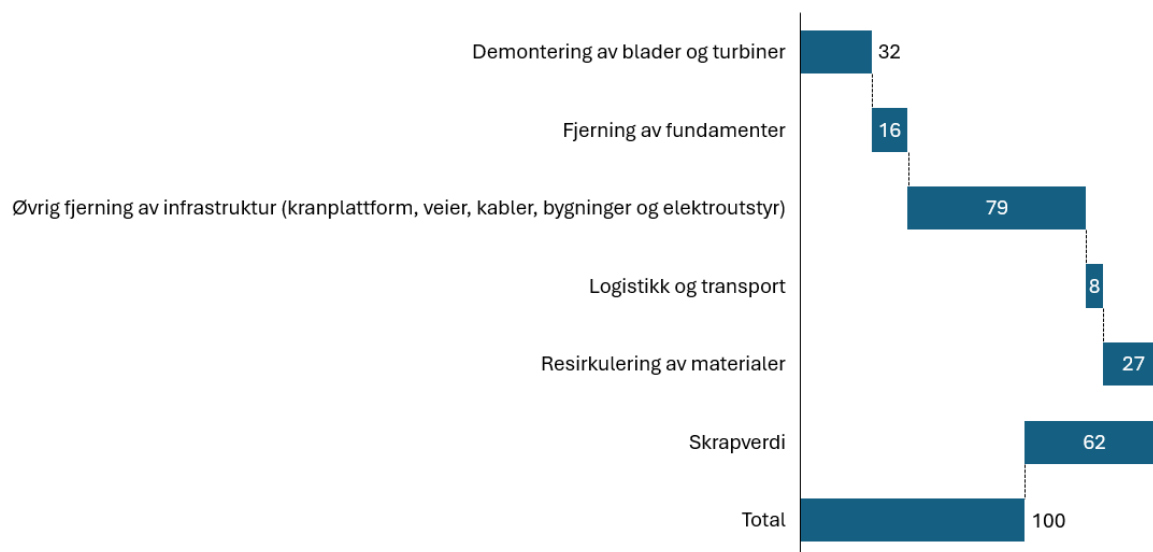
Demontering av blader og turbiner 32

Fjerning av fundamenter 16

Øvrig fjerning av infrastruktur (kranplattform, veier, kabler, bygninger og elektroutstyr) 79

Logistikk og transport 8

Resirkulering av materialer 27

Skrapverdi 62

Total 100